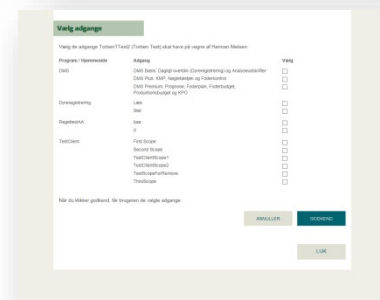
Vælg adgange

Vælg de adgange TorbenTTest2 (Torben Test) skal have på vegne af Hanssen Nielsen

| Program / Hjemmeside | Adgang | Vælg |
|---|---|---|
| DMS | DMS Basis: Dagligt overblik (Dyreregistrering) og Analyseudtræk/ter | |
| | DMS Plus: KMP, Nøgletalsber og Fodernormer | |
| | DMS Premium: Prognoser, Foderplan, Foderbudget, Produktionsbudget og KPO | |
| Dyreregistrering | Læs | |
| | Skriv | |
| RegelsetAA | læs | |
| | 0 | |
| TestClient | First Scope | |
| | Second Scope | |
| | TestClientScope1 | |
| | TestClientScope2 | |
| | TestScopeForRemove | |
| | ThirdScope | |

Når du klikker godkend, får brugeren de valgte adgange.

ANNULLER GODKEND

LUK